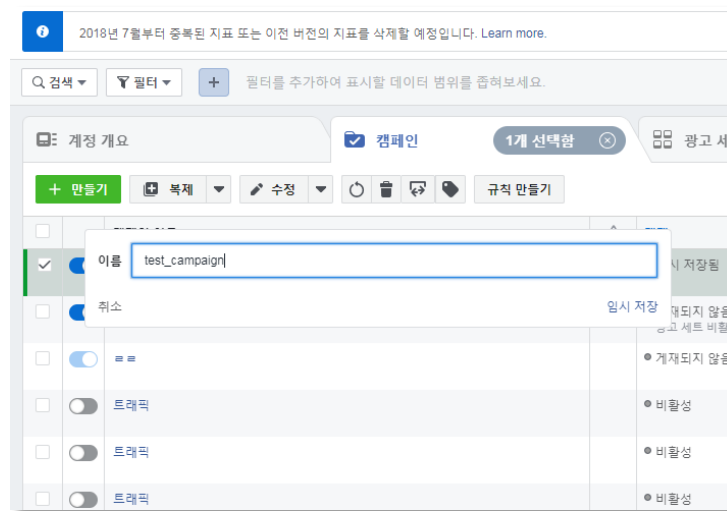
2018년 7월부터 중복된 지표 또는 이전 버전의 지표를 삭제할 예정입니다. Learn more.

검색 ▾ 필터 ▾ + 필터를 추가하여 표시할 데이터 범위를 좁혀보세요.

계정 개요
캠페인
1개 선택함
광고 세

+ 만들기
복제
수정
규칙 만들기

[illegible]

이름 test_campaign
취소
임시 저장

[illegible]시 저장됨
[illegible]재되지 않음
광고 세트 비활

= =
● 게재되지 않음

트래픽
● 비활성
트래픽
● 비활성
트래픽
● 비활성